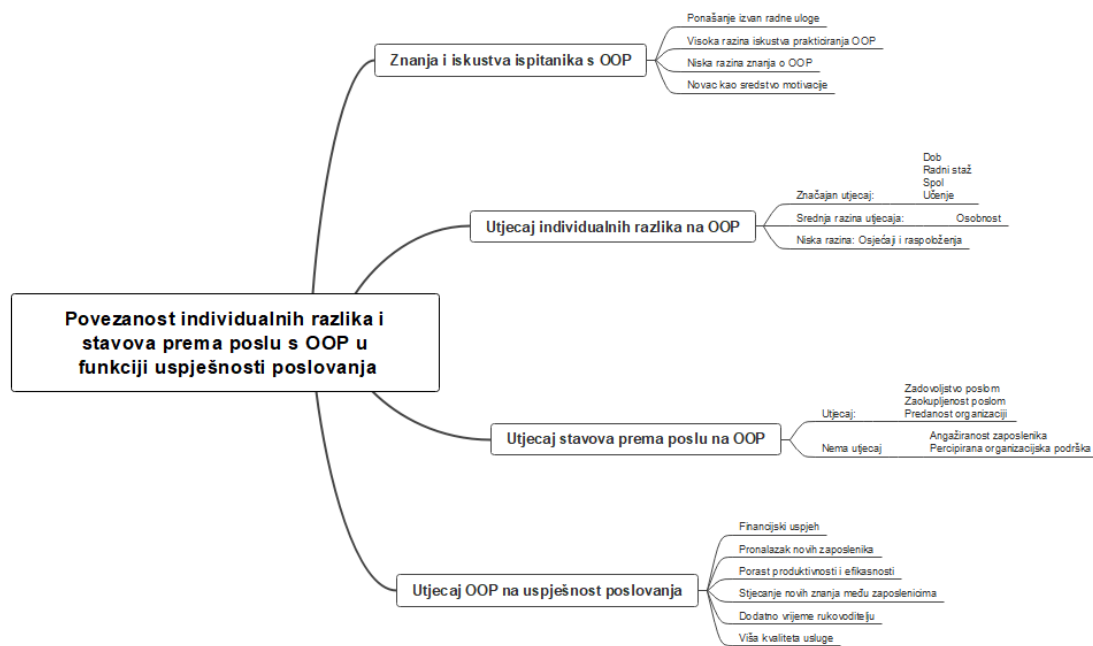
Povezanost individualnih razlika i stavova prema poslu s OOP u funkciji uspješnosti poslovanja

Znanja i iskustva ispitanika s OOP

Ponašanje izvan radne uloge

Visoka razina iskustva prakticiranja OOP

Niska razina znanja o OOP

Novac kao sredstvo motivacije

Utjecaj individualnih razlika na OOP

Značajan utjecaj:

Dob

Radni staž

Spol

Učenje

Srednja razina utjecaja:

Osobnost

Niska razina: Osjećaj i raspobženja

Utjecaj stavova prema poslu na OOP

Utjecaj:

Zadovoljstvo poslom

Zaokupljenost poslom

Predanost organizaciji

Nema utjecaj

Angažiranost zaposlenika

Percipirana organizacijska podrška

Utjecaj OOP na uspješnost poslovanja

Financijski uspjeh

Pronalazak novih zaposlenika

Porast produktivnosti i efikasnosti

Stjecanje novih znanja među zaposlenicima

Dodatno vrijeme rukovoditelju

Viša kvaliteta usluge